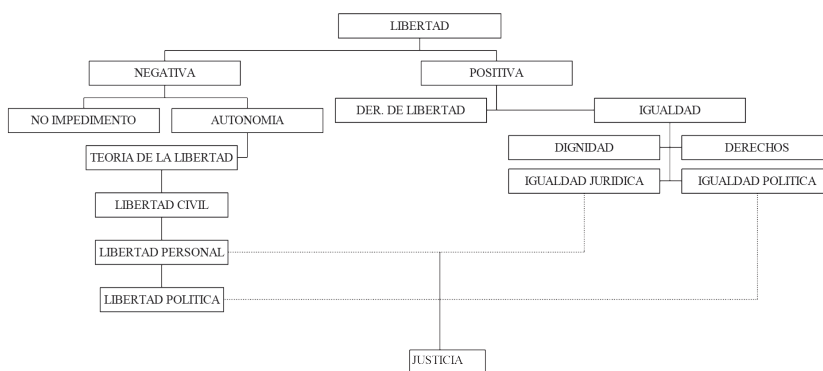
LIBERTAD

NEGATIVA

POSITIVA

NO IMPEDIMENTO

AUTONOMIA

DER. DE LIBERTAD

IGUALDAD

TEORIA DE LA LIBERTAD

DIGNIDAD

DERECHOS

IGUALDAD JURIDICA

IGUALDAD POLITICA

LIBERTAD CIVIL

LIBERTAD PERSONAL

LIBERTAD POLITICA

JUSTICIA